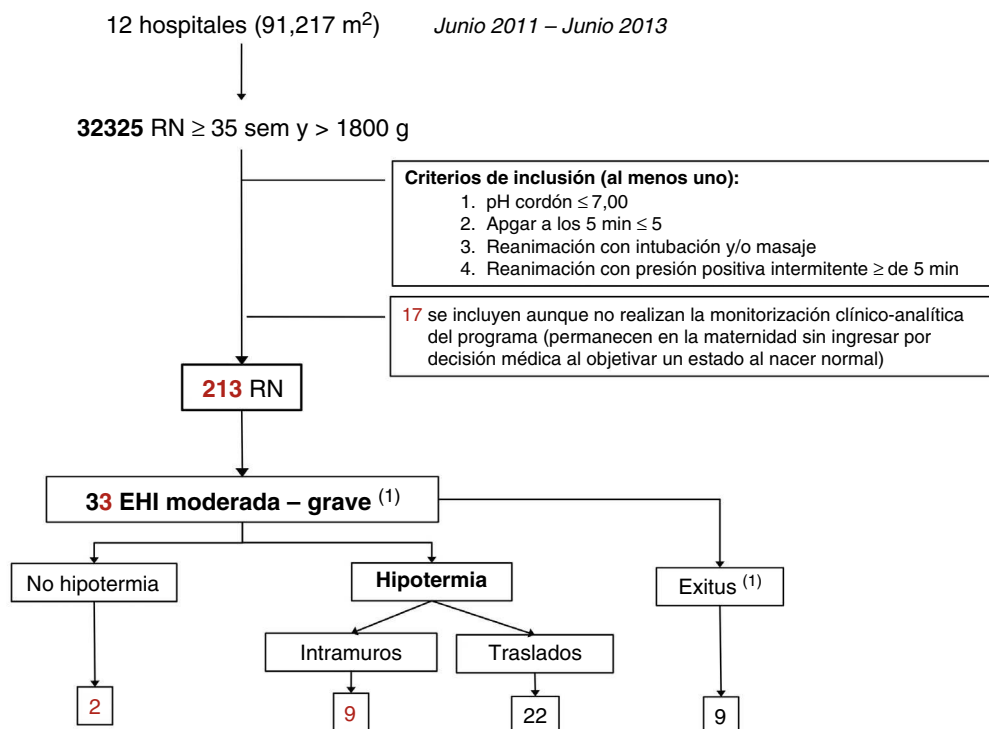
12 hospitales (91,217 m$^2$) *Junio 2011 – Junio 2013*

**32325** RN ≥ 35 sem y > 1800 g

**Criterios de inclusión (al menos uno):**
1. pH cordón ≤ 7,00
2. Apgar a los 5 min ≤ 5
3. Reanimación con intubación y/o masaje
4. Reanimación con presión positiva intermitente ≥ de 5 min

17 se incluyen aunque no realizan la monitorización clínico-analítica del programa (permanecen en la maternidad sin ingresar por decisión médica al objetivar un estado al nacer normal)

**213** RN

**33 EHI moderada – grave** $^{(1)}$

No hipotermia

**Hipotermia**

Exitus $^{(1)}$

Intramuros

Traslados

2

9

22

9